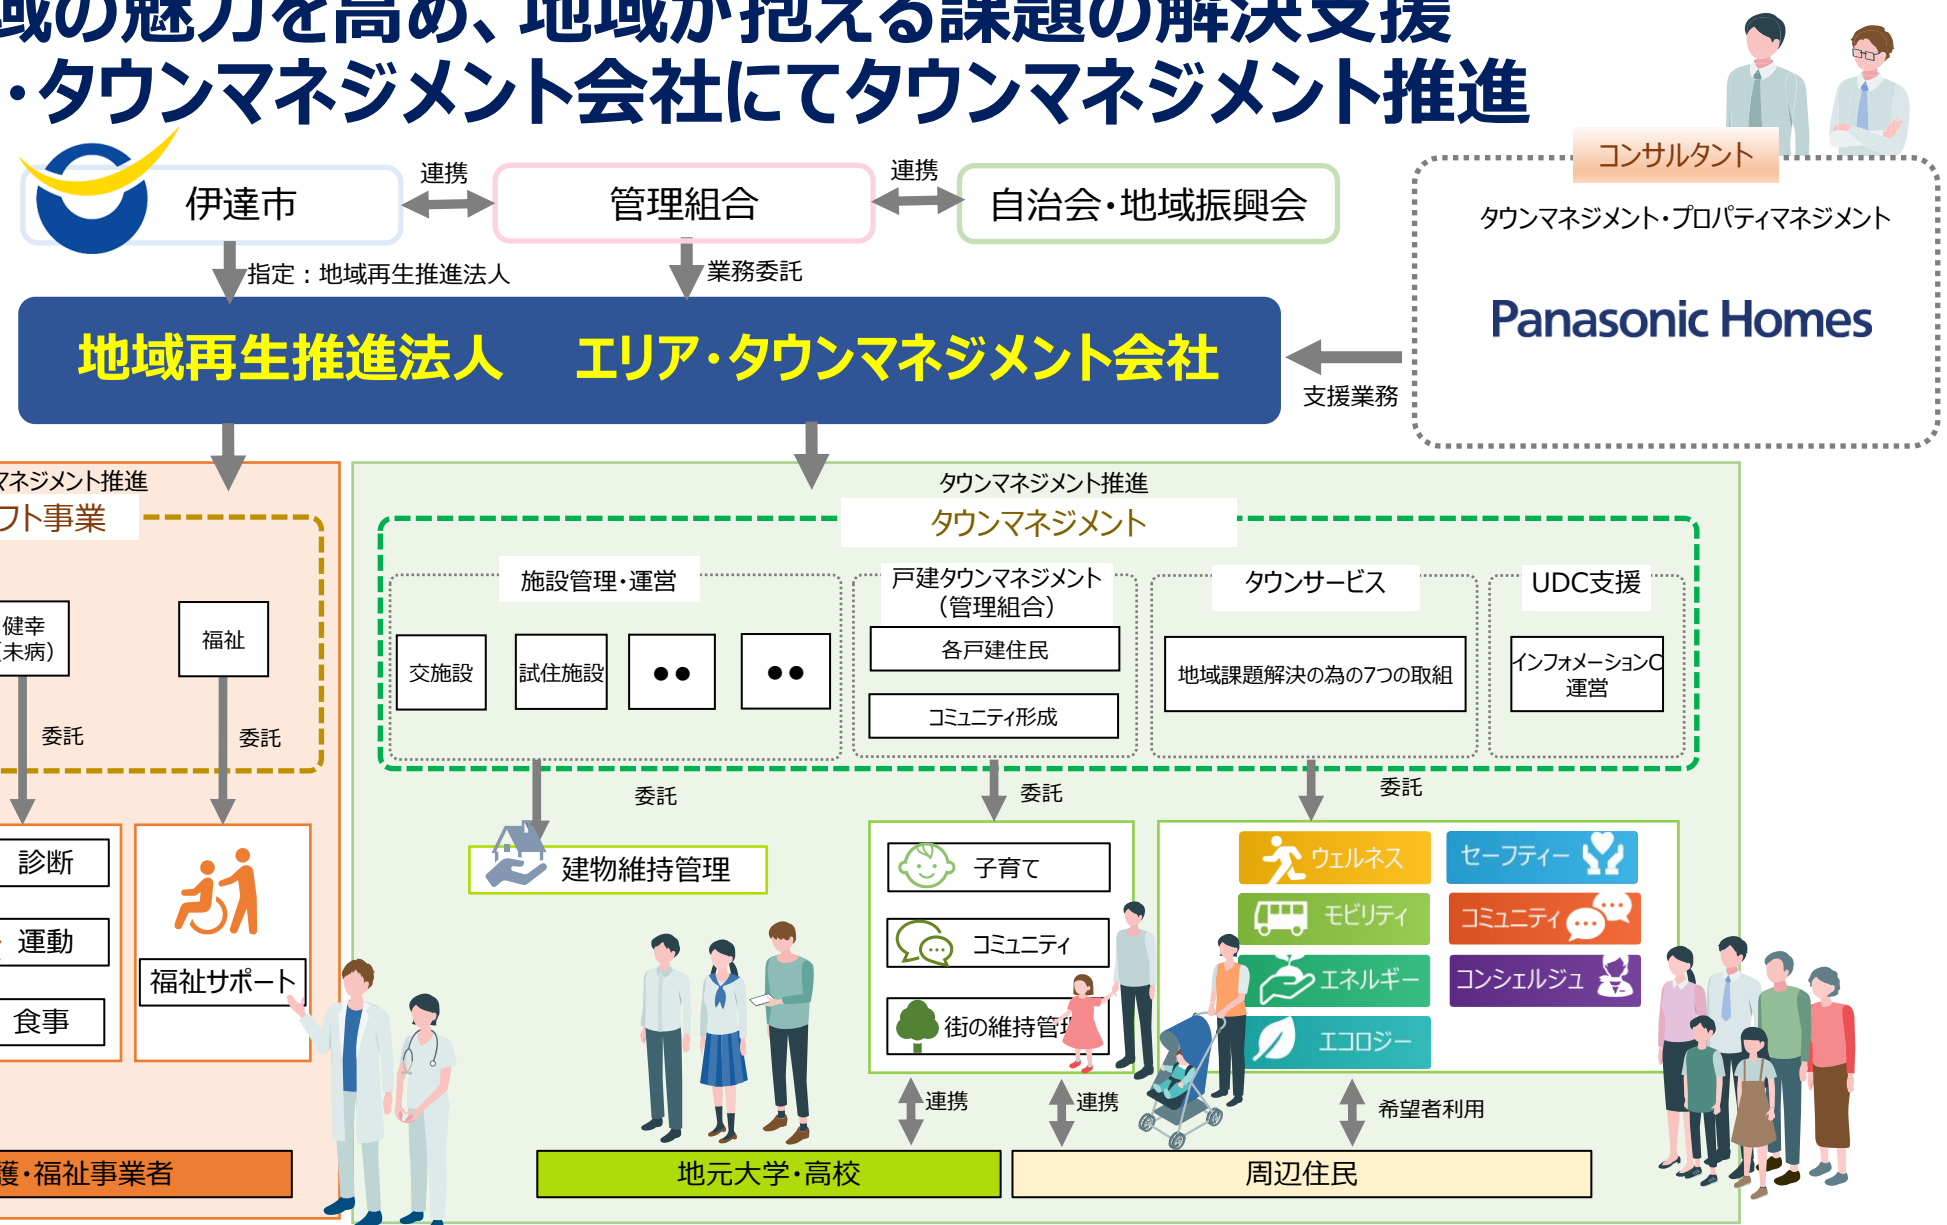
域の魅力を高め、地域が抱える課題の解決支援
・タウンマネジメント会社にてタウンマネジメント推進

伊達市
連携
管理組合
連携
自治会・地域振興会
指定：地域再生推進法人
業務委託
地域再生推進法人　エリア・タウンマネジメント会社
コンサルタント
タウンマネジメント・プロパティマネジメント
Panasonic Homes
支援業務

マネジメント推進
フト事業
健幸
未病)
福祉
委託
委託
診断
運動
食事
福祉サポート
護・福祉事業者

タウンマネジメント推進
タウンマネジメント
施設管理・運営
交施設
試住施設
●●
●●
戸建タウンマネジメント（管理組合）
各戸建住民
コミュニティ形成
タウンサービス
地域課題解決の為の7つの取組
UDC支援
インフォメーションC運営
委託
委託
委託
建物維持管理
子育て
コミュニティ
街の維持管理
ウェルネス
セーフティー
モビリティ
コミュニティ
エネルギー
コンシェルジュ
エコロジー
連携
連携
希望者利用
地元大学・高校
周辺住民